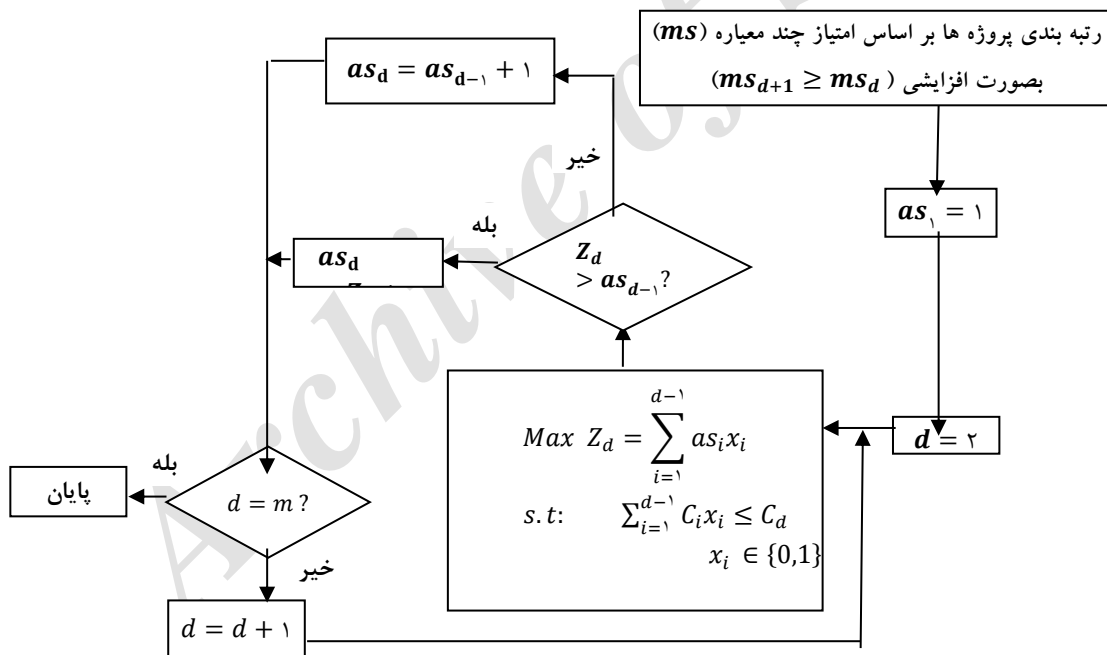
رتبه بندی پروژه ها بر اساس امتیاز چند معیاره $(ms)$ بصورت افزایشی $(ms_{d+1} \geq ms_d)$

$as_۱ = ۱$

$d = ۲$

$Max\ Z_d = \sum_{i=۱}^{d-۱} as_i x_i$

$s.t: \quad \sum_{i=۱}^{d-۱} C_i x_i \leq C_d$

$x_i \in \{0,1\}$

$Z_d > as_{d-۱}?$

خیر

$as_d = as_{d-۱} + ۱$

بله

$as_d$ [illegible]

$d = m?$

بله

پایان

خیر

$d = d + ۱$